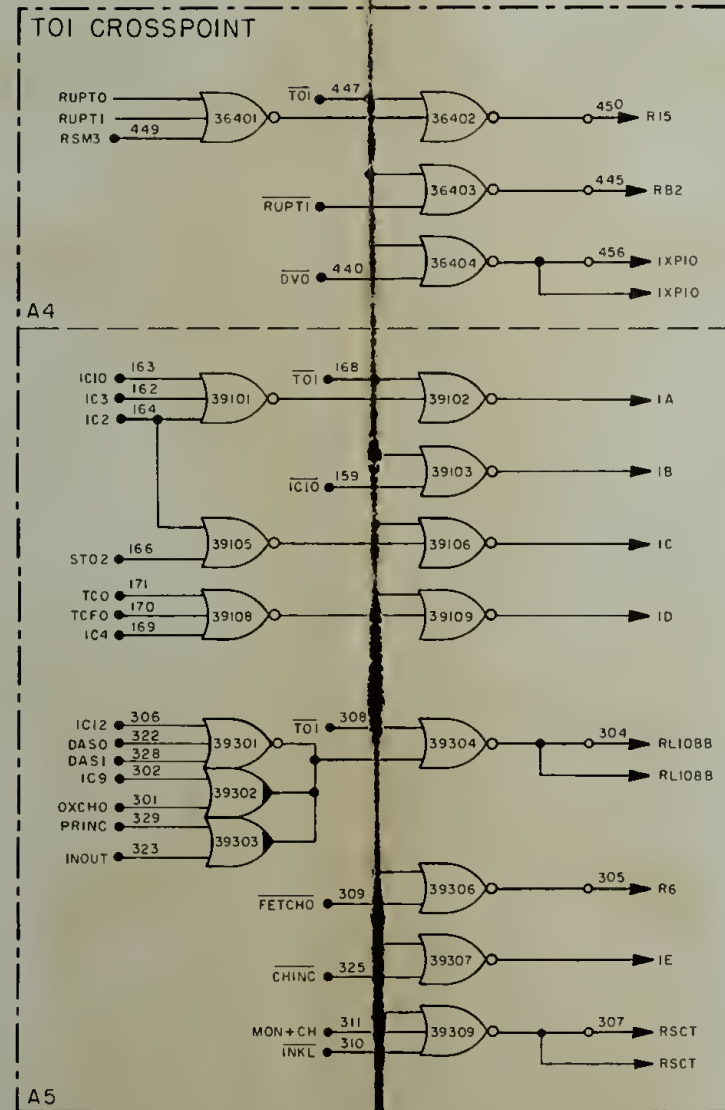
TOI CROSSPOINT

RUPTO
RUPTI
RSM3
449
36401
$\overline{TOI}$
447
36402
450
R15
36403
445
RB2
$\overline{RUPTI}$
36404
$\overline{DVO}$
440
456
IXPIO
IXPIO
A4

ICIO
163
IC3
162
IC2
164
39101
$\overline{TOI}$
168
39102
IA
39103
IB
$\overline{ICIO}$
159
39105
39106
IC
STO2
166
TCO
171
TCFO
170
IC4
169
39108
39109
ID

IC12
306
DASO
322
DASI
328
IC9
302
OXCHO
301
PRINC
329
INOUT
323
39301
39302
39303
$\overline{TOI}$
308
39304
304
RL108B
RL108B
39306
305
R6
$\overline{FETCHO}$
309
39307
IE
$\overline{CHINC}$
325
MON+CH
311
$\overline{INKL}$
310
39309
307
RSCT
RSCT
A5